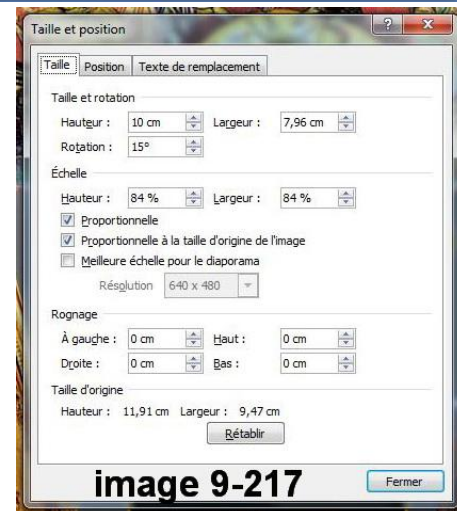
Taille et position

?

x

Taille | Position | Texte de remplacement

Taille et rotation

Hauteur : 10 cm

Largeur : 7,96 cm

Rotation : 15°

Échelle

Hauteur : 84 %

Largeur : 84 %

Proportionnelle

Proportionnelle à la taille d'origine de l'image

Meilleure échelle pour le diaporama

Résolution 640 x 480

Rognage

À gauche : 0 cm

Haut : 0 cm

Droite : 0 cm

Bas : 0 cm

Taille d'origine

Hauteur : 11,91 cm Largeur : 9,47 cm

Rétablir

image 9-217

Fermer